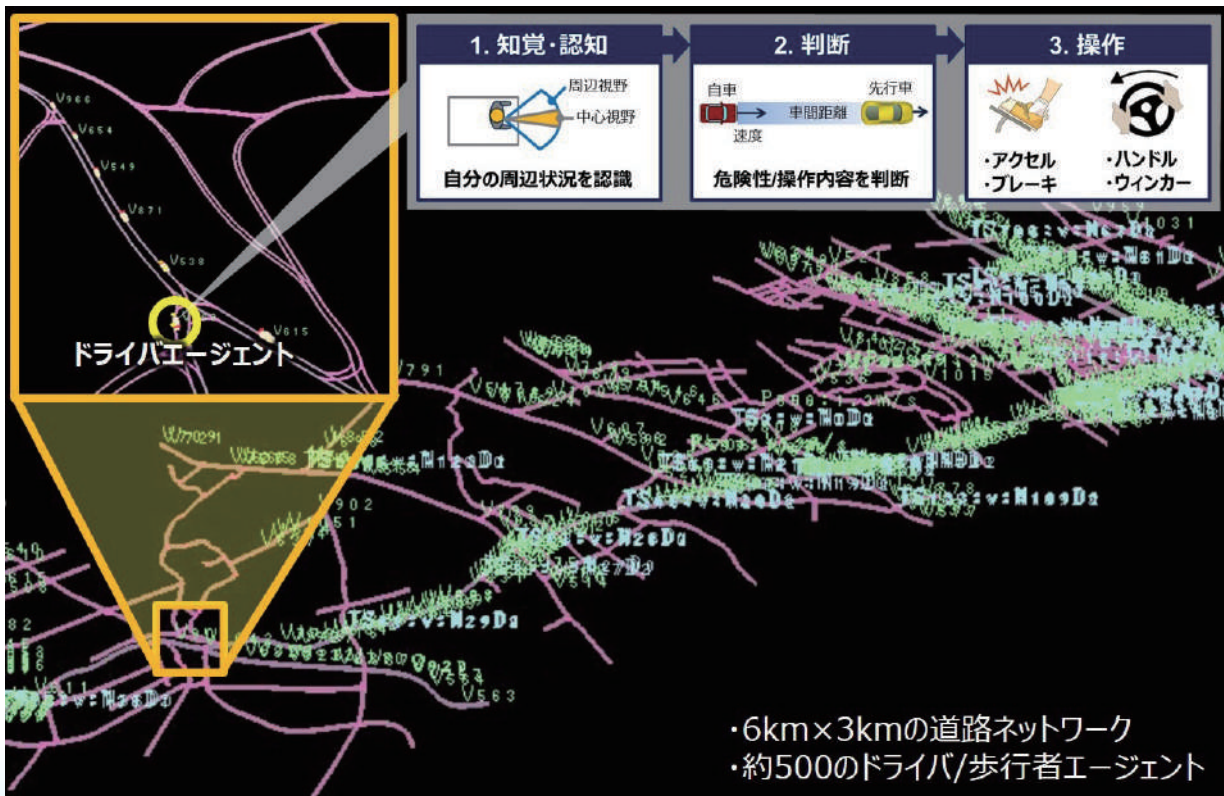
1. 知覚･認知

周辺視野

中心視野

自分の周辺状況を認識

2. 判断

自車

車間距離

先行車

速度

危険性/操作内容を判断

3. 操作

･アクセル
･ブレーキ

･ハンドル
･ウィンカー

V966

V654

V549

V871

V538

V615

ドライバエージェント

V791

V902

V563

･6km×3kmの道路ネットワーク
･約500のドライバ/歩行者エージェント